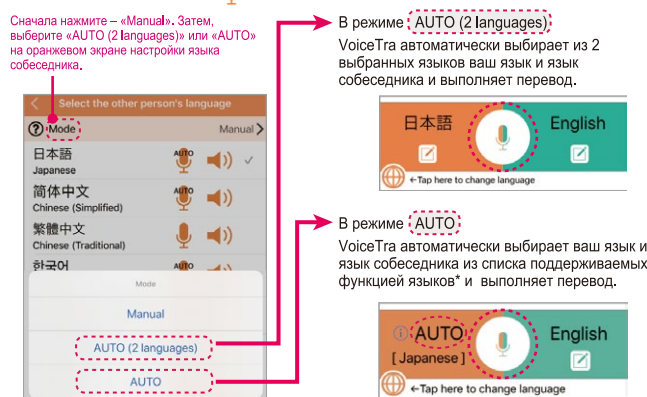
Сначала нажмите – «Manual». Затем, выберите «AUTO (2 languages)» или «AUTO» на оранжевом экране настройки языка собеседника.

Select the other person's language

Mode

Manual

日本語
Japanese

AUTO

简体中文
Chinese (Simplified)

繁體中文
Chinese (Traditional)

한국어

AUTO

Mode

Manual

AUTO (2 languages)

AUTO

В режиме AUTO (2 languages)

VoiceTra автоматически выбирает из 2 выбранных языков ваш язык и язык собеседника и выполняет перевод.

日本語

English

←Tap here to change language

В режиме AUTO

VoiceTra автоматически выбирает ваш язык и язык собеседника из списка поддерживаемых функцией языков* и выполняет перевод.

AUTO

[Japanese]

English

←Tap here to change language